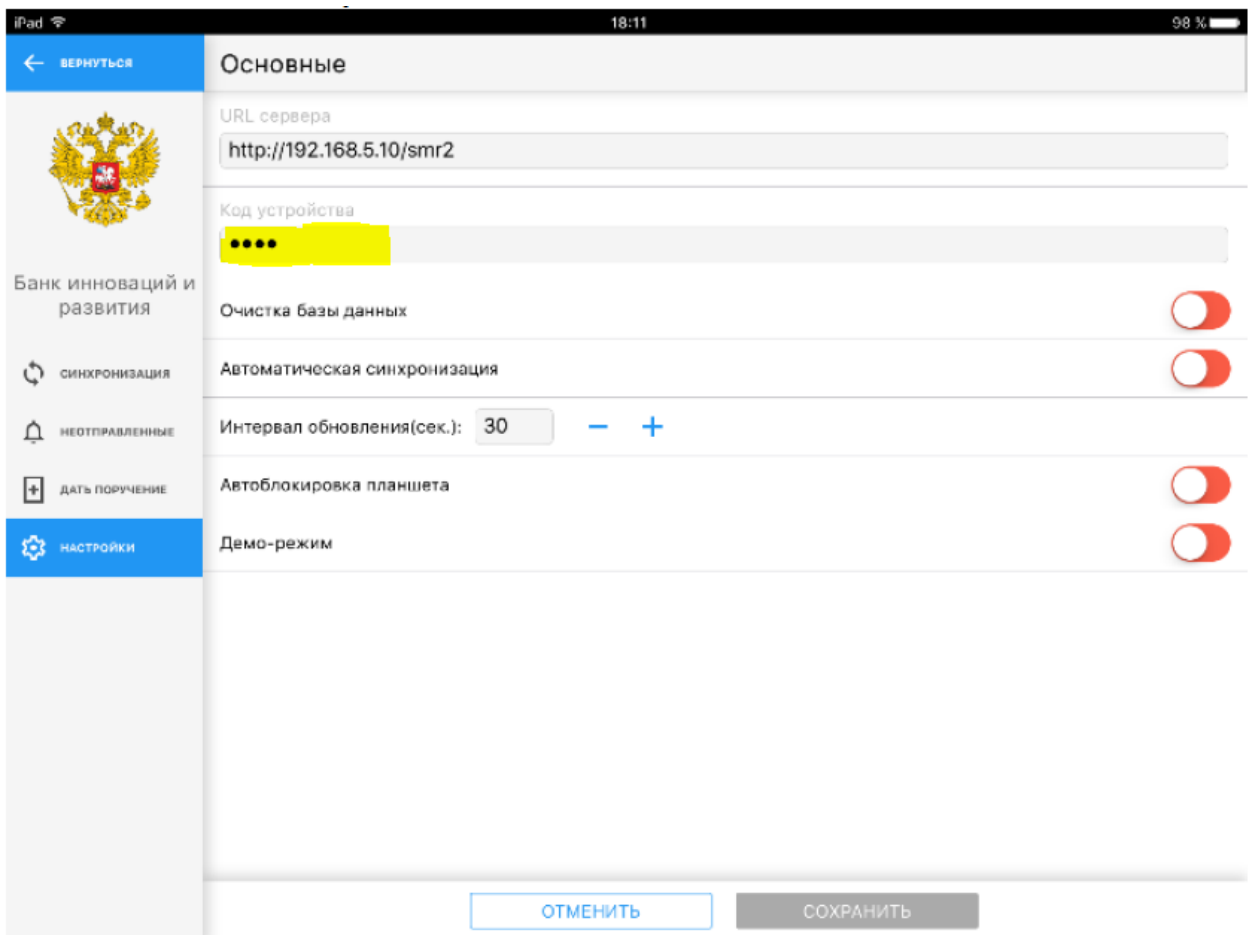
iPad 18:11 98 %

ВЕРНУТЬСЯ

Основные

URL сервера

http://192.168.5.10/smr2

Код устройства

••••

Банк инноваций и развития

Очистка базы данных

Автоматическая синхронизация

СИНХРОНИЗАЦИЯ

НЕОТПРАВЛЕННЫЕ

Интервал обновления(сек.): 30 − +

ДАТЬ ПОРУЧЕНИЕ

Автоблокировка планшета

НАСТРОЙКИ

Демо-режим

ОТМЕНИТЬ

СОХРАНИТЬ